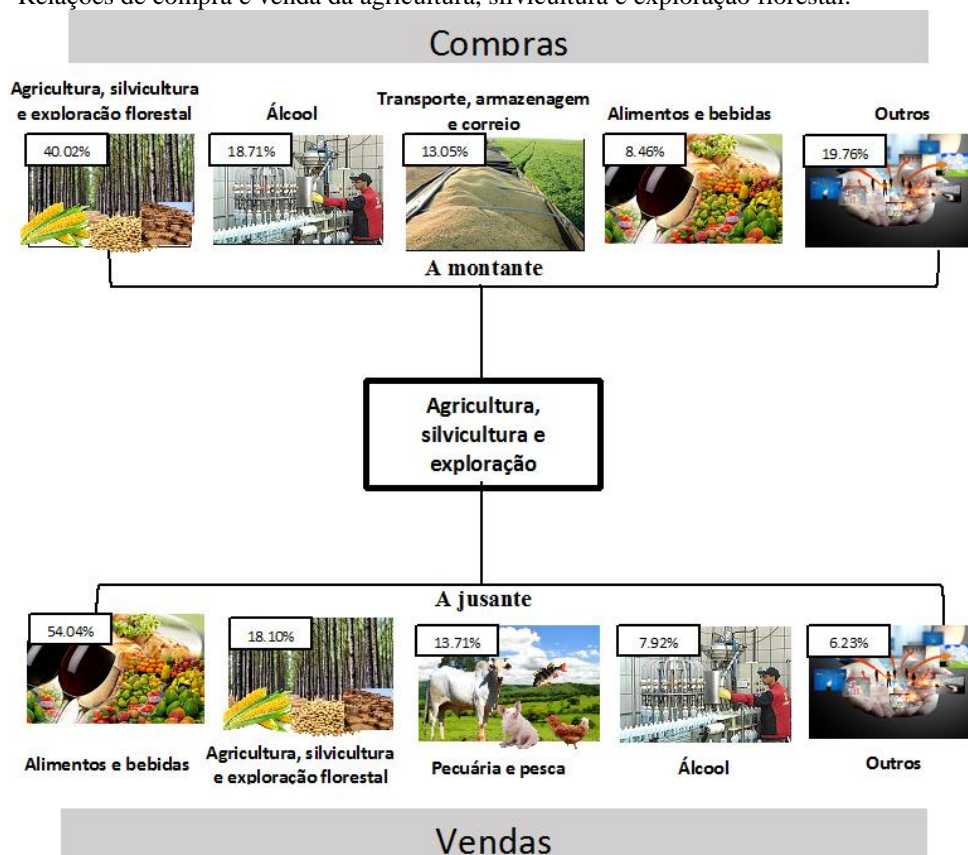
Relações de compra e venda da agricultura, silvicultura e exploração florestal.

Compras

Agricultura, silvicultura e exploração florestal

40.02%

Álcool

18.71%

Transporte, armazenagem e correio

13.05%

Alimentos e bebidas

8.46%

Outros

19.76%

A montante

Agricultura, silvicultura e exploração

A jusante

54.04%

Alimentos e bebidas

18.10%

Agricultura, silvicultura e exploração florestal

13.71%

Pecuária e pesca

7.92%

Álcool

6.23%

Outros

Vendas